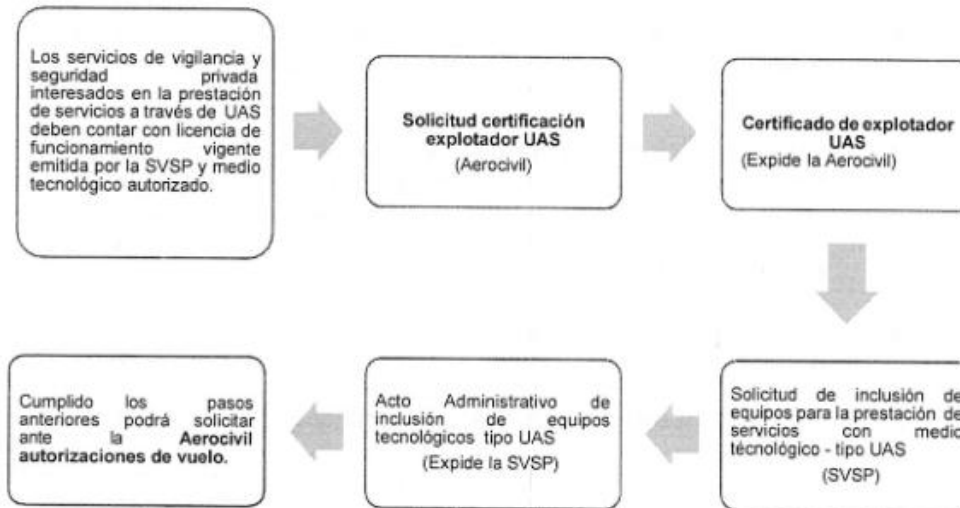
Los servicios de vigilancia y seguridad privada interesados en la prestación de servicios a través de UAS deben contar con licencia de funcionamiento vigente emitida por la SVSP y medio tecnológico autorizado.

**Solicitud certificación explotador UAS**
(Aerocivil)

**Certificado de explotador UAS**
(Expide la Aerocivil)

Solicitud de inclusión de equipos para la prestación de servicios con medio técnologico - tipo UAS
(SVSP)

Acto Administrativo de inclusión de equipos tecnológicos tipo UAS
(Expide la SVSP)

Cumplido los pasos anteriores podrá solicitar ante la **Aerocivil autorizaciones de vuelo.**